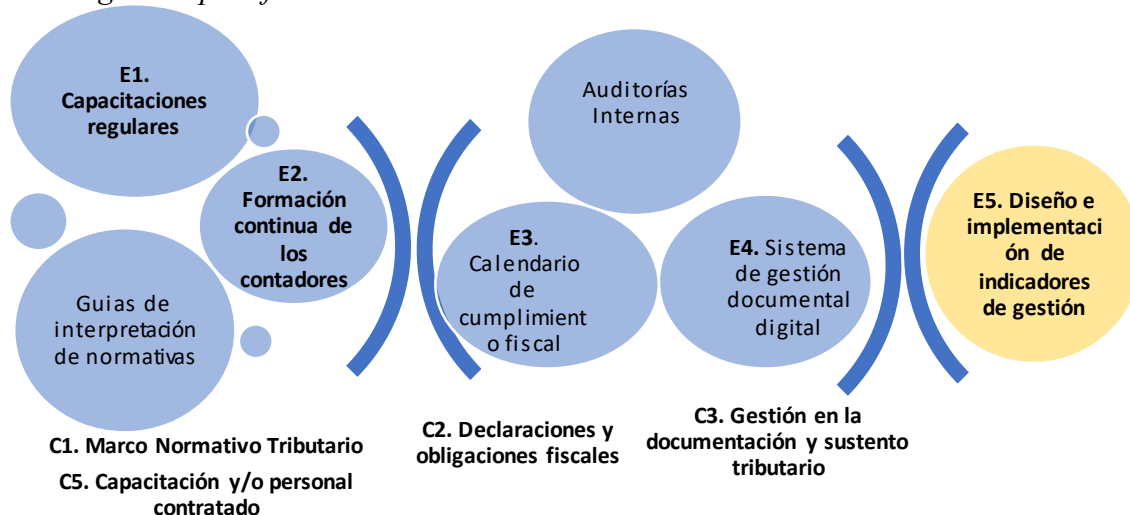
E1. Capacitaciones regulares

E2. Formación continua de los contadores

Guias de interpretación de normativas

Auditorías Internas

E3. Calendario de cumplimiento fiscal

E4. Sistema de gestión documental digital

E5. Diseño e implementación de indicadores de gestión

C1. Marco Normativo Tributario

C5. Capacitación y/o personal contratado

C2. Declaraciones y obligaciones fiscales

C3. Gestión en la documentación y sustento tributario